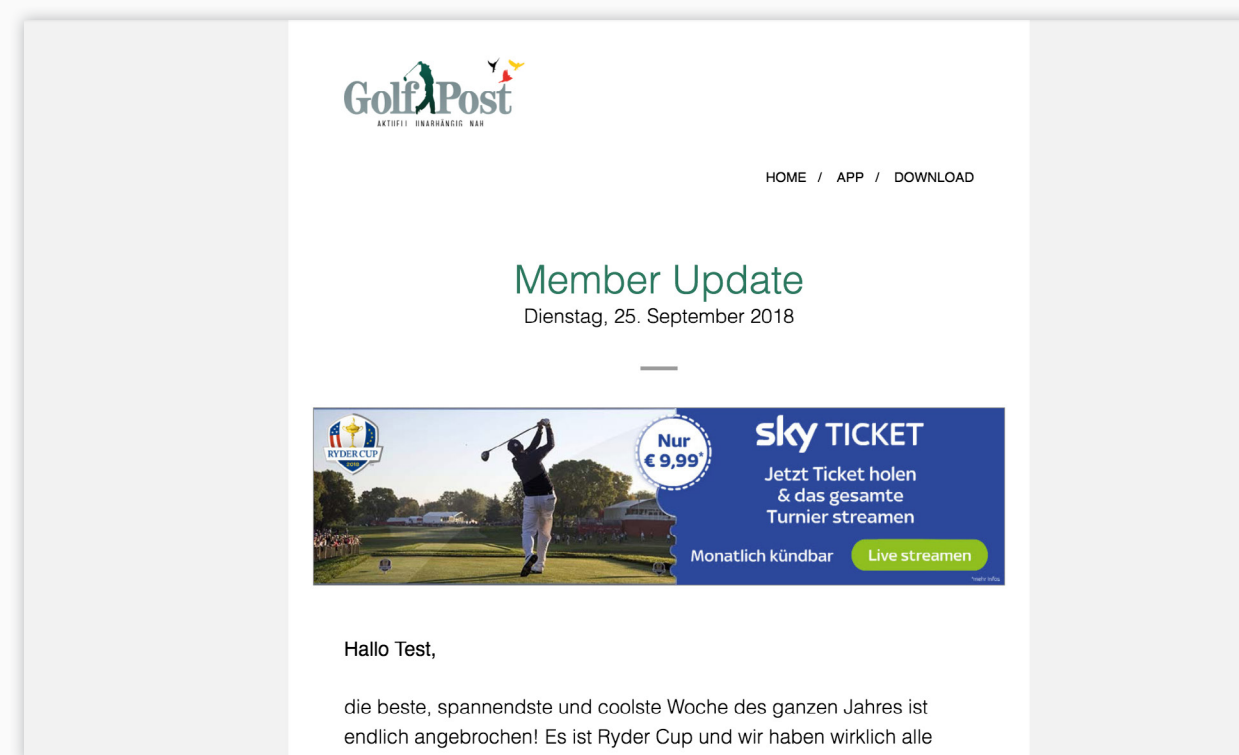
GolfPost
AKTUELL UNABHÄNGIG NAH

HOME / APP / DOWNLOAD

Member Update
Dienstag, 25. September 2018

RYDER CUP 2018

Nur € 9,99*

sky TICKET
Jetzt Ticket holen & das gesamte Turnier streamen

Monatlich kündbar
Live streamen

*mehr Infos

Hallo Test,

die beste, spannendste und coolste Woche des ganzen Jahres ist endlich angebrochen! Es ist Ryder Cup und wir haben wirklich alle